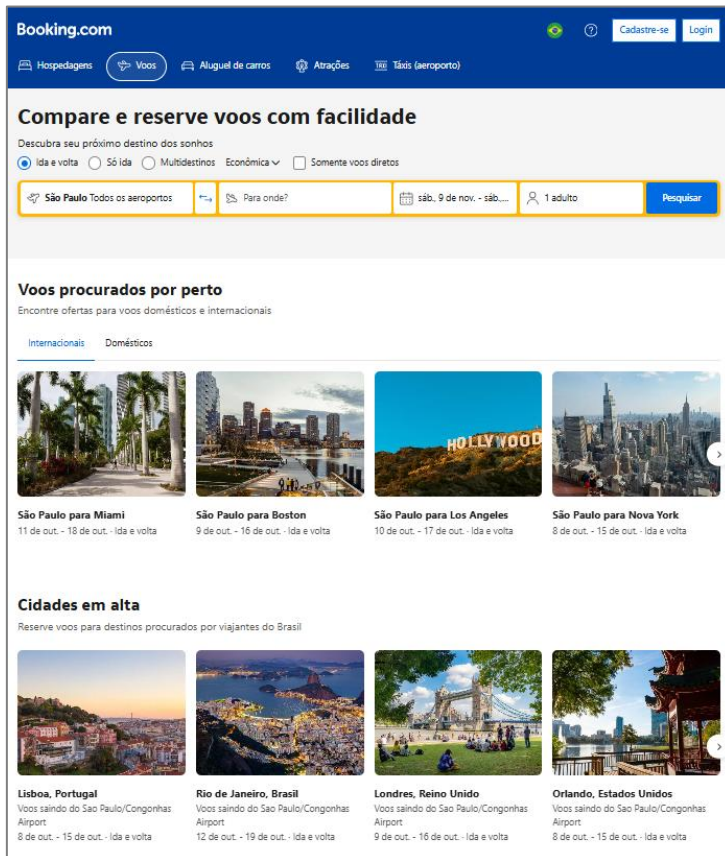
Booking.com

Cadastre-se Login

Hospedagens Voos Aluguel de carros Atrações Táxis (aeroporto)

Compare e reserve voos com facilidade

Descubra seu próximo destino dos sonhos

Ida e volta Só ida Multidestinos Econômica Somente voos diretos

São Paulo Todos os aeroportos Para onde? sáb., 9 de nov. - sáb.,... 1 adulto Pesquisar

Voos procurados por perto

Encontre ofertas para voos domésticos e internacionais

Internacionais Domésticos

HOLLYWOOD

São Paulo para Miami
11 de out. - 18 de out. · Ida e volta

São Paulo para Boston
9 de out. - 16 de out. · Ida e volta

São Paulo para Los Angeles
10 de out. - 17 de out. · Ida e volta

São Paulo para Nova York
8 de out. - 15 de out. · Ida e volta

Cidades em alta

Reserve voos para destinos procurados por viajantes do Brasil

Lisboa, Portugal
Voos saindo do Sao Paulo/Congonhas Airport
8 de out. - 15 de out. · Ida e volta

Rio de Janeiro, Brasil
Voos saindo do Sao Paulo/Congonhas Airport
12 de out. - 19 de out. · Ida e volta

Londres, Reino Unido
Voos saindo do Sao Paulo/Congonhas Airport
9 de out. - 16 de out. · Ida e volta

Orlando, Estados Unidos
Voos saindo do Sao Paulo/Congonhas Airport
8 de out. - 15 de out. · Ida e volta